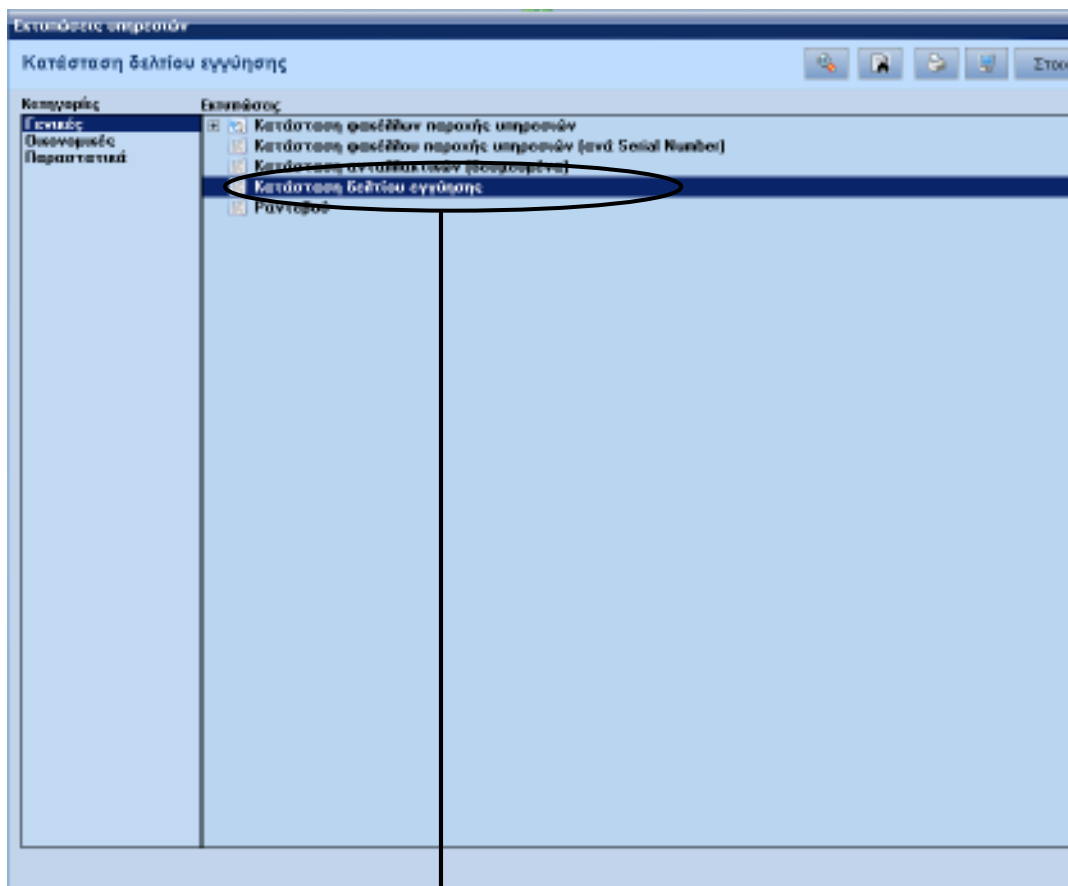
Εκτυπώσεις υπηρεσιών

Κατάσταση δελτίου εγγύησης

Στοιχ

Κατηγορίες

Γενικές
Οικονομικές
Παραστατικά

Εκτυπώσεις

Κατάσταση φακέλλων παροχής υπηρεσιών
Κατάσταση φακέλλου παροχής υπηρεσιών (ανά Serial Number)
Κατάσταση ανταλλακτικών (δεσμευμένα)
Κατάσταση δελτίου εγγύησης
Ραντεβού